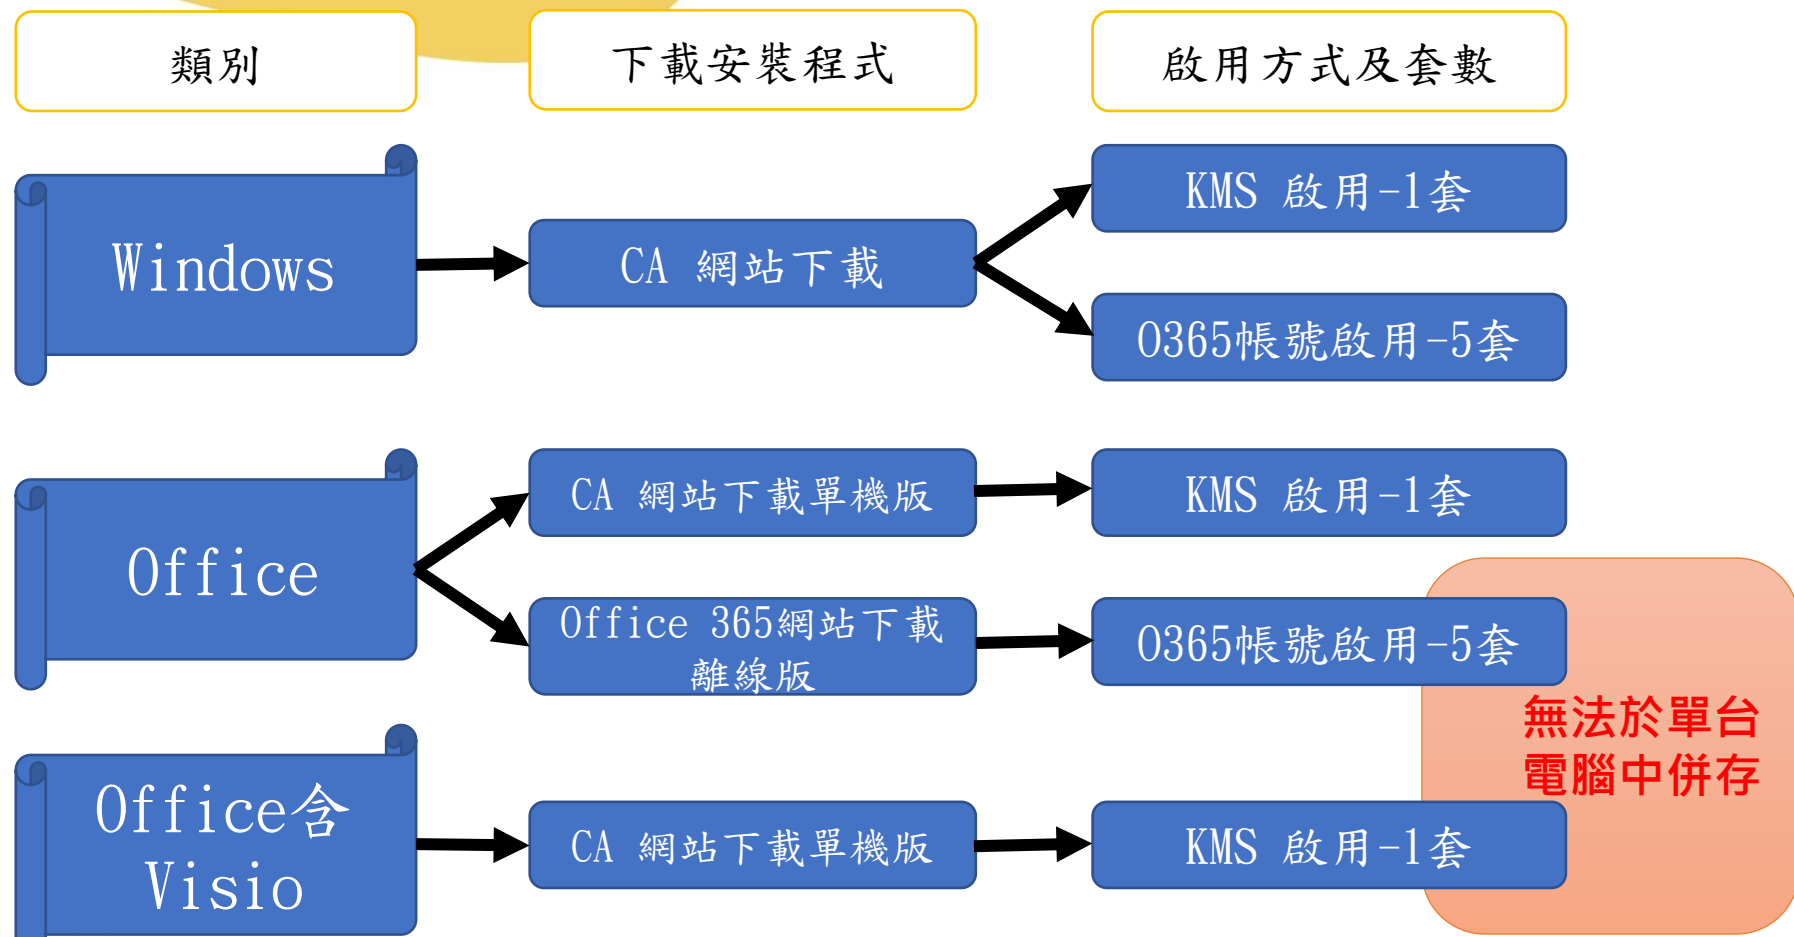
類別

下載安裝程式

啟用方式及套數

Windows

CA 網站下載

KMS 啟用-1套

O365帳號啟用-5套

Office

CA 網站下載單機版

KMS 啟用-1套

Office 365網站下載離線版

O365帳號啟用-5套

無法於單台電腦中併存

Office含Visio

CA 網站下載單機版

KMS 啟用-1套